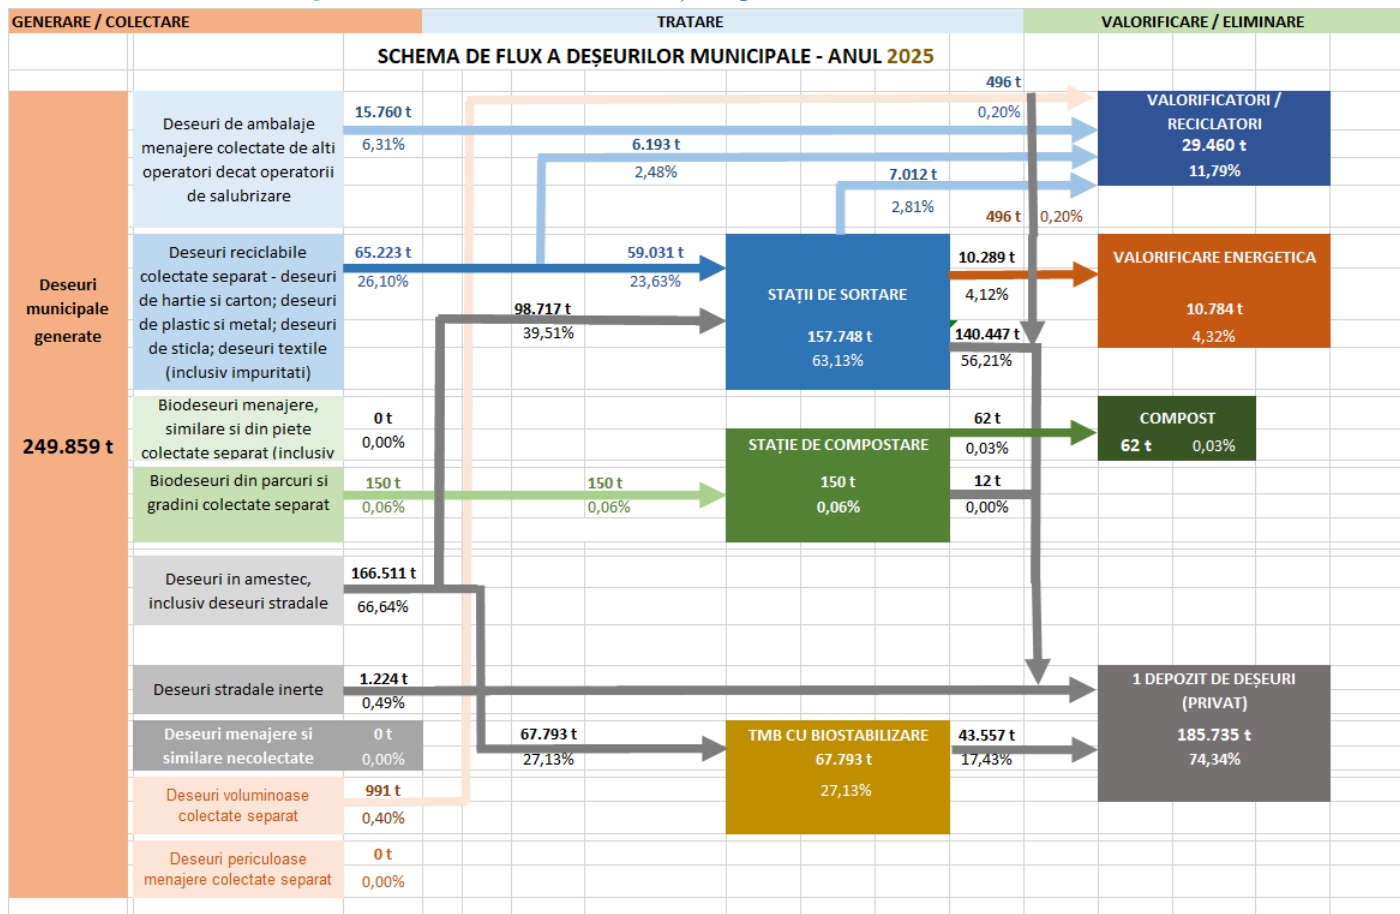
GENERARE / COLECTARE | TRATARE | VALORIFICARE / ELIMINARE

SCHEMA DE FLUX A DEȘEURILOR MUNICIPALE - ANUL 2025

Deseuri municipale generate

249.859 t

Deseuri de ambalaje menajere colectate de alti operatori decat operatorii de salubrizare

15.760 t
6,31%

496 t
0,20%

6.193 t
2,48%

7.012 t
2,81%

496 t 0,20%

VALORIFICATORI / RECICLATORI
29.460 t
11,79%

Deseuri reciclabile colectate separat - deseuri de hartie si carton; deseuri de plastic si metal; deseuri de sticla; deseuri textile (inclusiv impuritati)

65.223 t
26,10%

59.031 t
23,63%

98.717 t
39,51%

STAȚII DE SORTARE
157.748 t
63,13%

10.289 t
4,12%

140.447 t
56,21%

VALORIFICARE ENERGETICA
10.784 t
4,32%

Biodeseuri menajere, similare si din piete colectate separat (inclusiv

0 t
0,00%

62 t
0,03%

STAȚIE DE COMPOSTARE
150 t
0,06%

COMPOST
62 t 0,03%

Biodeseuri din parcuri si gradini colectate separat

150 t
0,06%

150 t
0,06%

12 t
0,00%

Deseuri in amestec, inclusiv deseuri stradale

166.511 t
66,64%

Deseuri stradale inerte

1.224 t
0,49%

1 DEPOZIT DE DEȘEURI (PRIVAT)
185.735 t
74,34%

Deseuri menajere si similare necolectate

0 t
0,00%

67.793 t
27,13%

TMB CU BIOSTABILIZARE
67.793 t
27,13%

43.557 t
17,43%

Deseuri voluminoase colectate separat

991 t
0,40%

Deseuri periculoase menajere colectate separat

0 t
0,00%